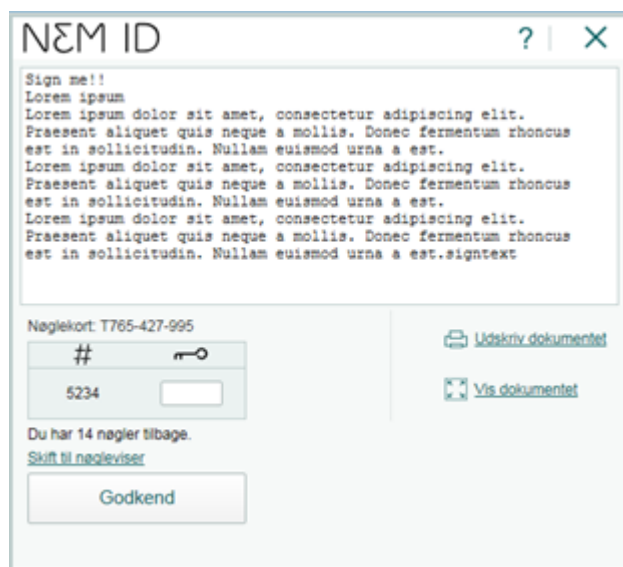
NƐM ID

? ×

Sign me!!
Lorem ipsum
Lorem ipsum dolor sit amet, consectetur adipiscing elit. Praesent aliquet quis neque a mollis. Donec fermentum rhoncus est in sollicitudin. Nullam euismod urna a est.
Lorem ipsum dolor sit amet, consectetur adipiscing elit. Praesent aliquet quis neque a mollis. Donec fermentum rhoncus est in sollicitudin. Nullam euismod urna a est.
Lorem ipsum dolor sit amet, consectetur adipiscing elit. Praesent aliquet quis neque a mollis. Donec fermentum rhoncus est in sollicitudin. Nullam euismod urna a est.signtext

Nøglekort: T765-427-995

| # | ⊸ |
|---|---|
| 5234 | |

Du har 14 nøgler tilbage.

Skift til nøgleviser

Godkend

Udskriv dokumentet

Vis dokumentet